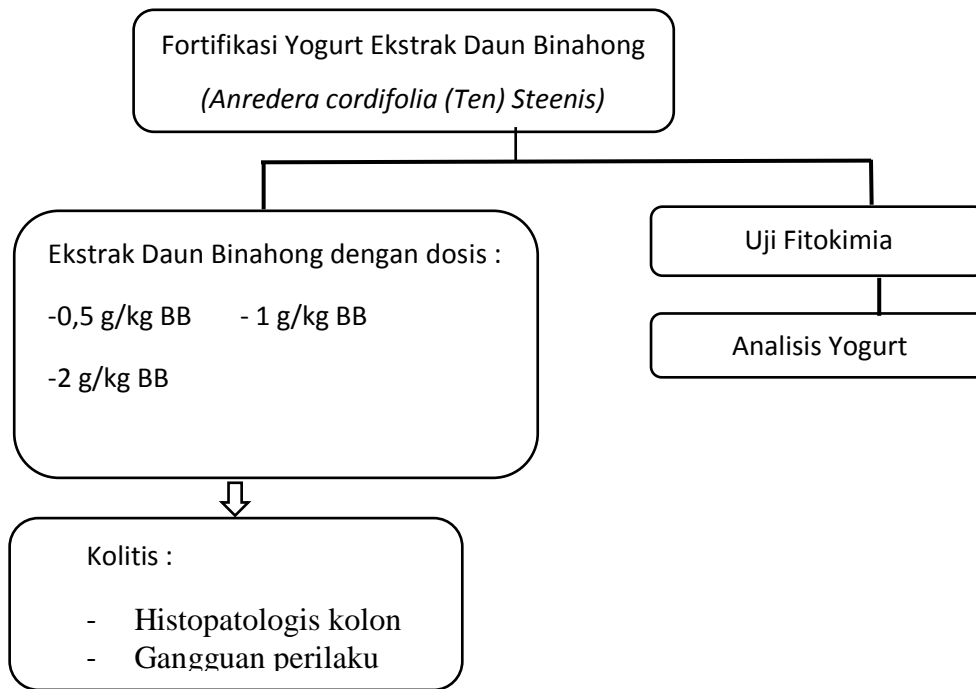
Fortifikasi Yogurt Ekstrak Daun Binahong

(Anredera cordifolia (Ten) Steenis)

Ekstrak Daun Binahong dengan dosis :

-0,5 g/kg BB - 1 g/kg BB

-2 g/kg BB

Uji Fitokimia

Analisis Yogurt

Kolitis :

- Histopatologis kolon
- Gangguan perilaku